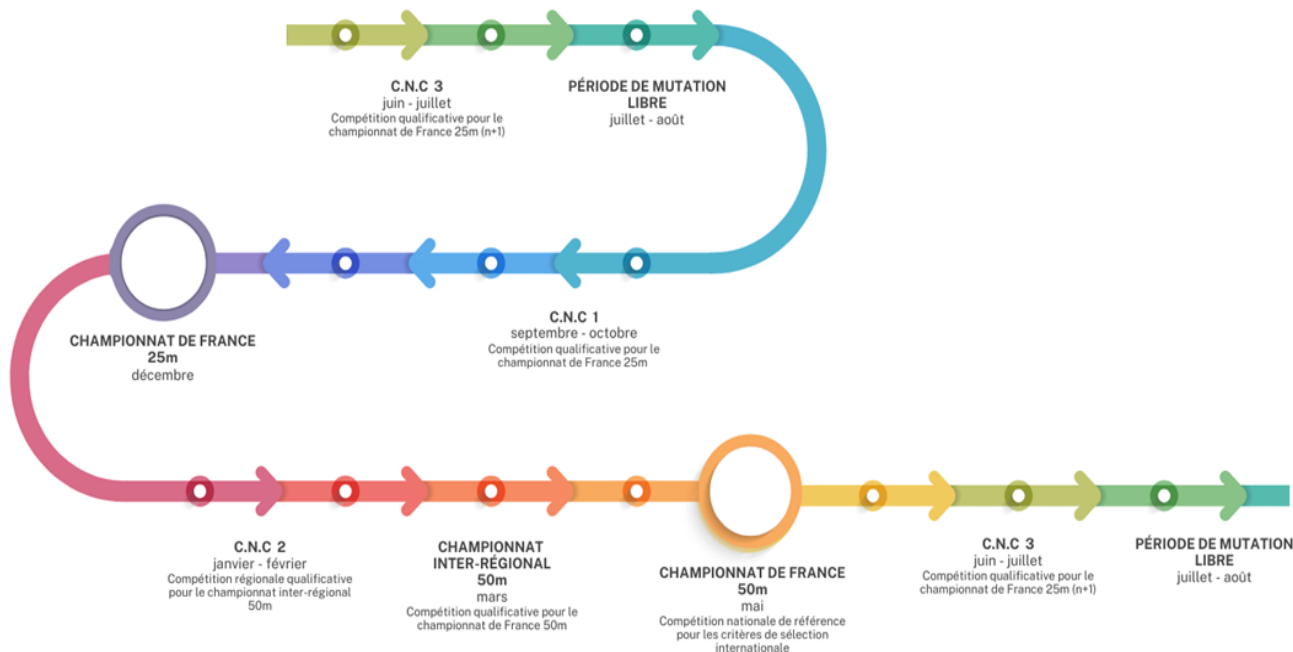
C.N.C 3
juin - juillet
Compétition qualificative pour le championnat de France 25m (n+1)

PÉRIODE DE MUTATION LIBRE
juillet - août

C.N.C 1
septembre - octobre
Compétition qualificative pour le championnat de France 25m

CHAMPIONNAT DE FRANCE 25m
décembre

C.N.C 2
janvier - février
Compétition régionale qualificative pour le championnat inter-régional 50m

CHAMPIONNAT INTER-RÉGIONAL 50m
mars
Compétition qualificative pour le championnat de France 50m

CHAMPIONNAT DE FRANCE 50m
mai
Compétition nationale de référence pour les critères de sélection internationale

C.N.C 3
juin - juillet
Compétition qualificative pour le championnat de France 25m (n+1)

PÉRIODE DE MUTATION LIBRE
juillet - août